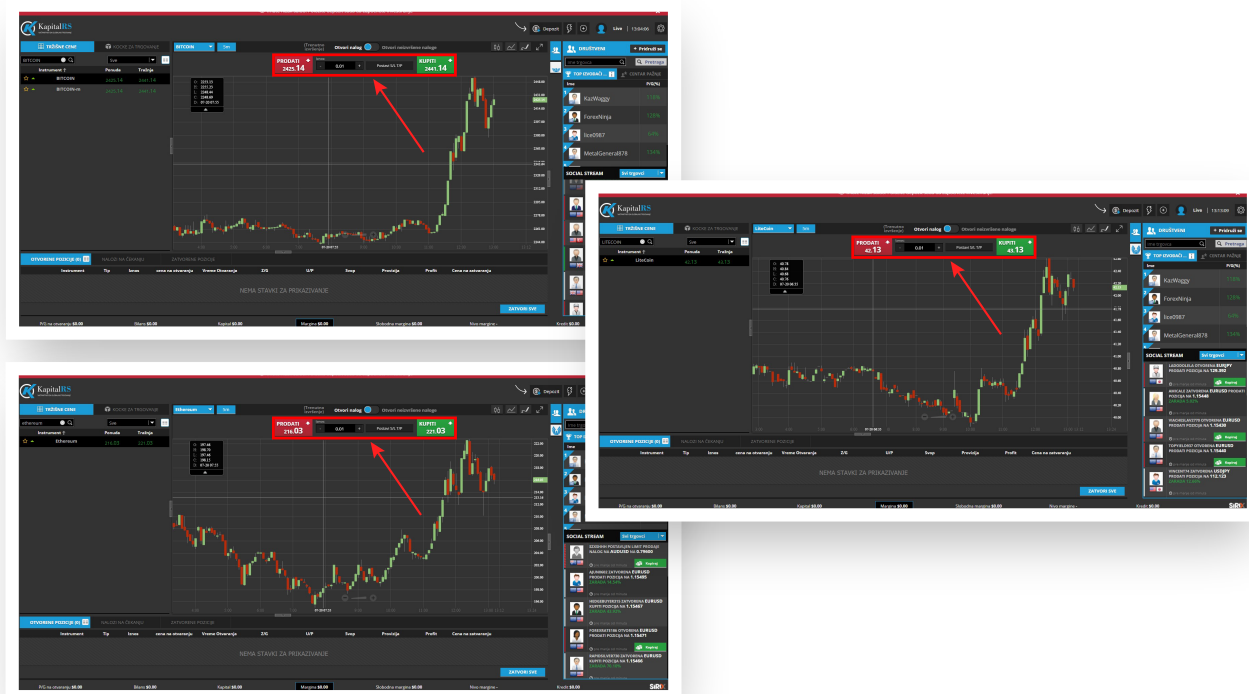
KapitalRS

TRŽIŠNE CENE
BITCOIN
Instrument
Ponuda
Tražnja
BITCOIN
BITCOIN-nt
Otvori nalog
Otvori neizvršeni nalog
PRODATI
2425.14
0.01
Postavi S/L T/P
KUPITI
2441.14
Deposit
Live
DRUŠTVENI
Prisiljudi se
TOP IZVOĐAČI
CENTAR PAŽNJE
KazWaggy
ForexNinja
lice0987
MetalGeneral878
SOCIAL STREAM
OTVORENE POZICIJE (0)
NALOZI NA ČEKANJU
ZATVORENE POZICIJE
Instrument
Tip
Iznos
Cena na otvaranju
Vreme Otvaranja
Z/G
U/P
Swap
Provizija
Profit
Cena na zatvaranju
NEMA STAVKI ZA PRIKAZIVANJE
ZATVORI SVE
P/G na otvaranju $0.00
Bilans $0.00
Kapital $0.00
Margina $0.00
Slobodna margina $0.00
Nivo margine -
Kredit $0.00

KapitalRS
TRŽIŠNE CENE
Ethereum
Instrument
Ponuda
Tražnja
Ethereum
Otvori nalog
Otvori neizvršeni nalog
PRODATI
216.03
0.01
Postavi S/L T/P
KUPITI
221.03
SOCIAL STREAM
OTVORENE POZICIJE (0)
NALOZI NA ČEKANJU
ZATVORENE POZICIJE
Instrument
Tip
Iznos
Cena na otvaranju
Vreme Otvaranja
Z/G
U/P
Swap
Provizija
Profit
Cena na zatvaranju
NEMA STAVKI ZA PRIKAZIVANJE
ZATVORI SVE
P/G na otvaranju $0.00
Bilans $0.00
Kapital $0.00
Margina $0.00
Slobodna margina $0.00
Nivo margine -
Kredit $0.00
SIRIX

KapitalRS
TRŽIŠNE CENE
LITECOIN
Instrument
Ponuda
Tražnja
LiteCoin
42.13
43.13
Otvori nalog
Otvori neizvršeni nalog
PRODATI
42.13
0.01
Postavi S/L T/P
KUPITI
43.13
Deposit
Live
DRUŠTVENI
TOP IZVOĐAČI
CENTAR PAŽNJE
KazWaggy
ForexNinja
lice0987
MetalGeneral878
SOCIAL STREAM
OTVORENE POZICIJE (0)
NALOZI NA ČEKANJU
ZATVORENE POZICIJE
Instrument
Tip
Iznos
Cena na otvaranju
Vreme Otvaranja
Z/G
U/P
Swap
Provizija
Profit
Cena na zatvaranju
NEMA STAVKI ZA PRIKAZIVANJE
ZATVORI SVE
P/G na otvaranju $0.00
Bilans $0.00
Kapital $0.00
Margina $0.00
Slobodna margina $0.00
Nivo margine -
Kredit $0.00
SIRIX